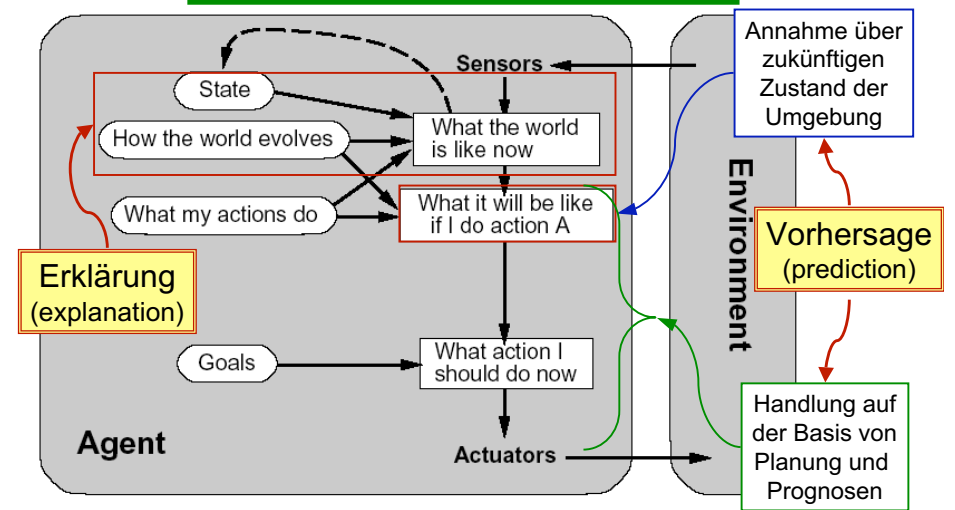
Sensors

State

How the world evolves

What the world is like now

What it will be like if I do action A

What my actions do

Goals

What action I should do now

Agent

Actuators

Environment

Annahme über zukünftigen Zustand der Umgebung

Erklärung
(explanation)

Vorhersage
(prediction)

Handlung auf der Basis von Planung und Prognosen